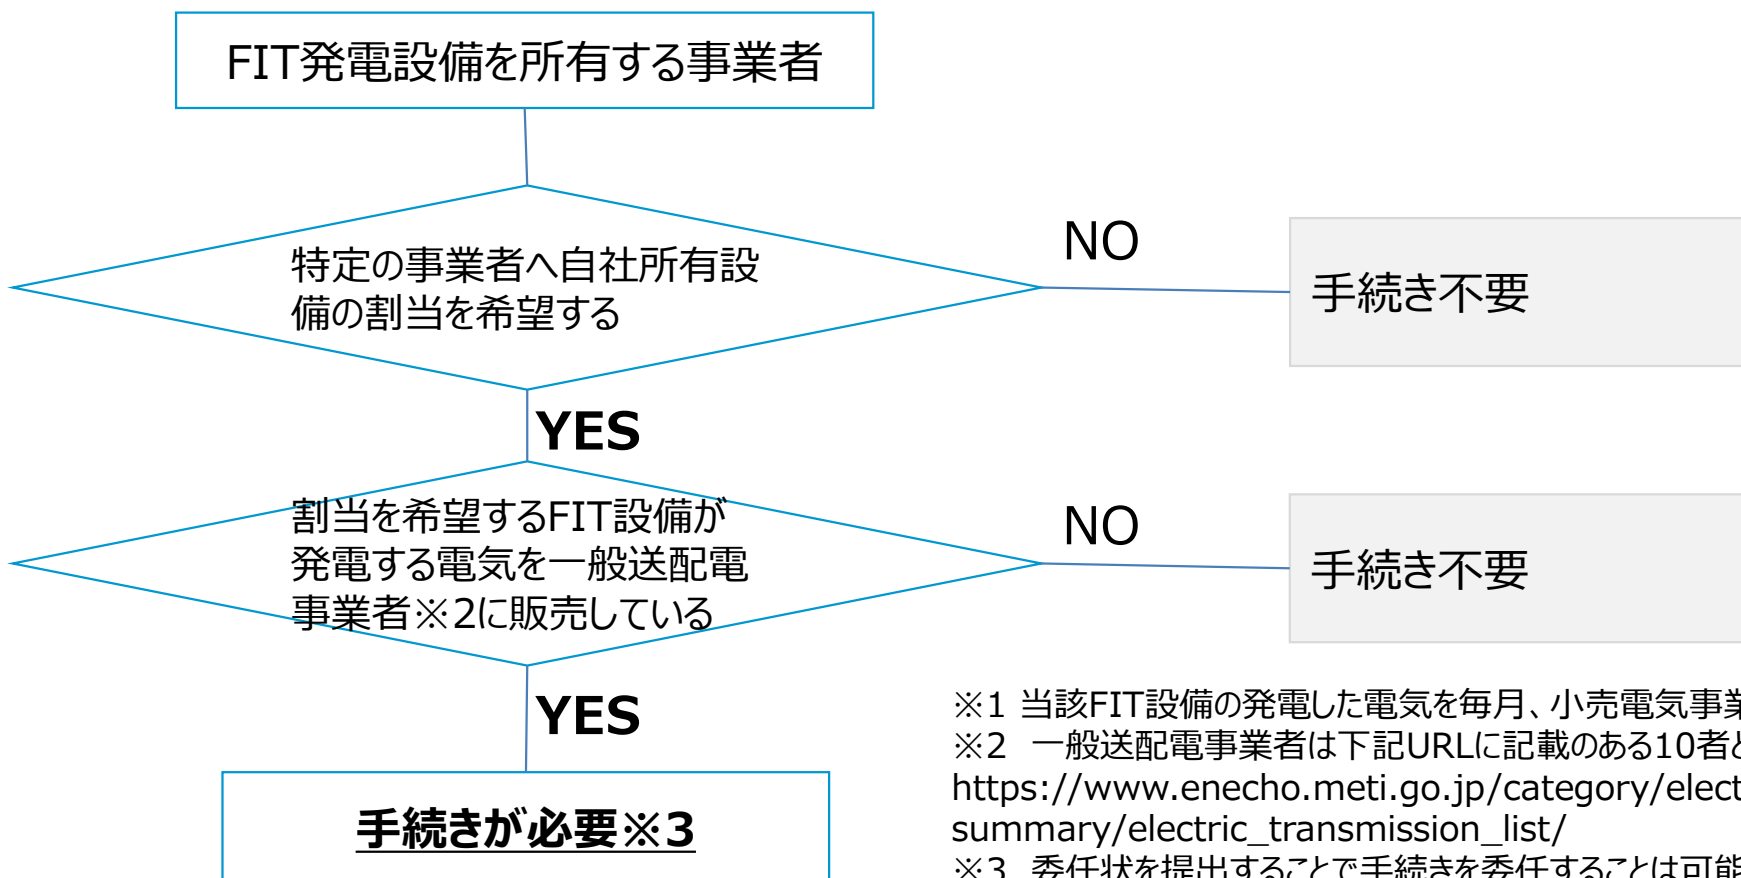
FIT発電設備を所有する事業者

特定の事業者へ自社所有設備の割当を希望する

NO

手続き不要

YES

割当を希望するFIT設備が発電する電気を一般送配電事業者※2に販売している

NO

手続き不要

YES

手続きが必要※3

※1 当該FIT設備の発電した電気を毎月、小売電気事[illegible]
※2 一般送配電事業者は下記URLに記載のある10者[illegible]
https://www.enecho.meti.go.jp/category/elect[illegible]
summary/electric_transmission_list/
※3 委任状を提出することで手続きを委任することは可能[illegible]